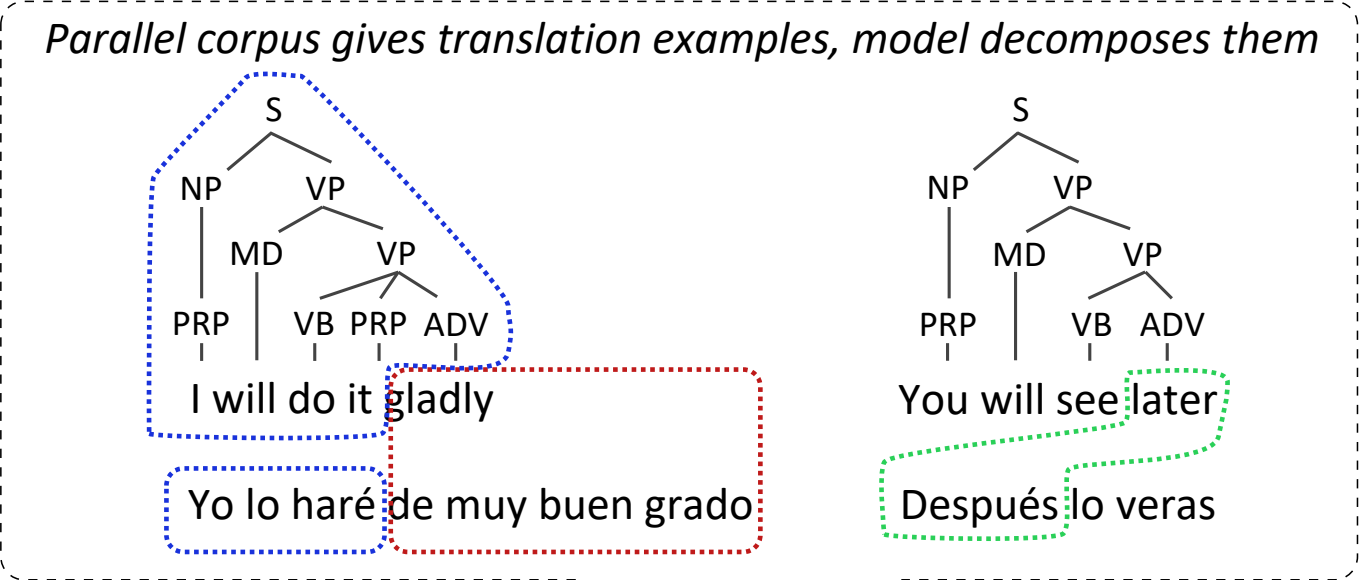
*Parallel corpus gives translation examples, model decomposes them*

S
NP VP
MD VP
PRP VB PRP ADV
I will do it gladly

Yo lo haré de muy buen grado

S
NP VP
MD VP
PRP VB ADV
You will see later

Después lo veras